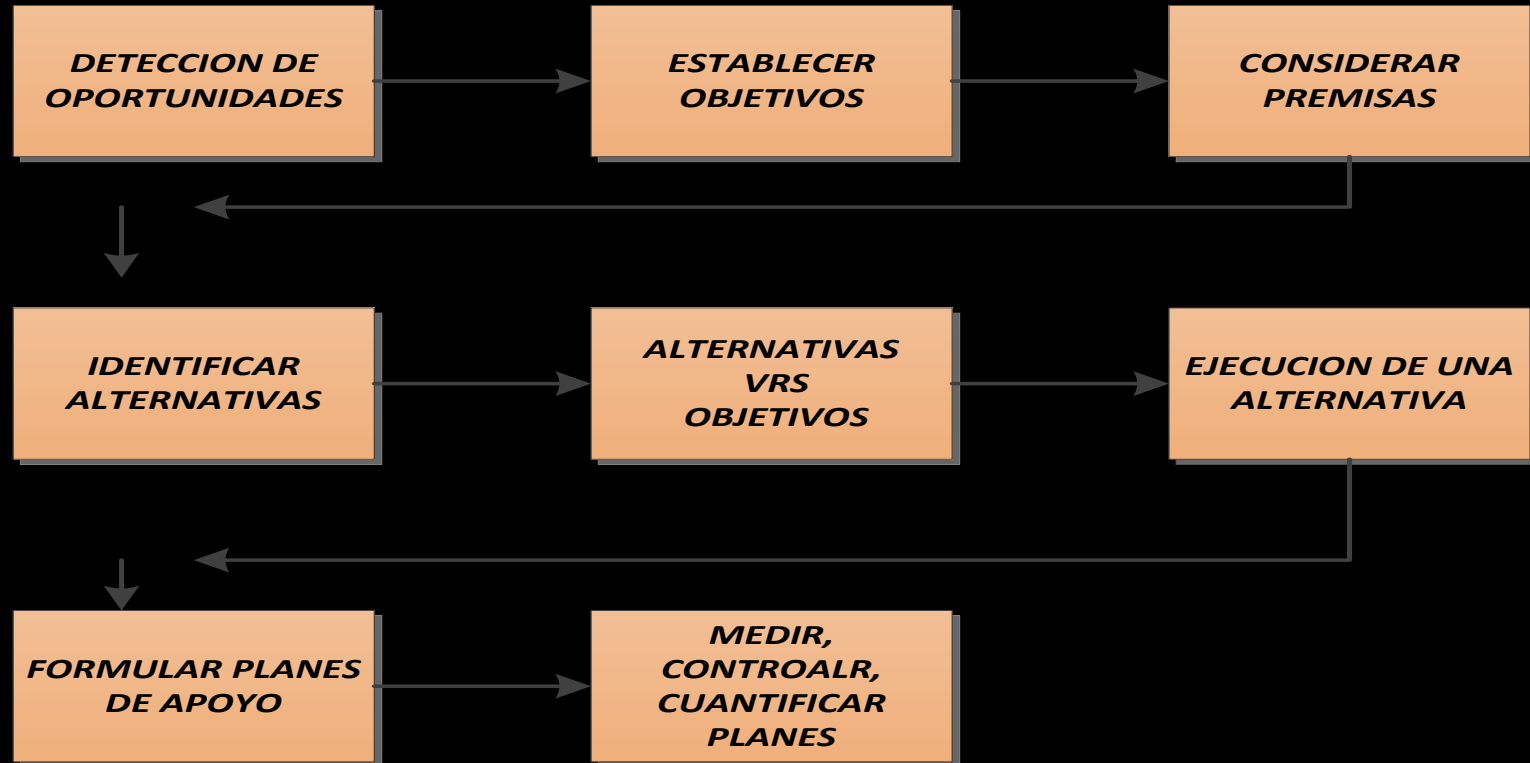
DETECCION DE OPORTUNIDADES

ESTABLECER OBJETIVOS

CONSIDERAR PREMISAS

IDENTIFICAR ALTERNATIVAS

ALTERNATIVAS VRS OBJETIVOS

EJECUCION DE UNA ALTERNATIVA

FORMULAR PLANES DE APOYO

MEDIR, CONTROALR, CUANTIFICAR PLANES